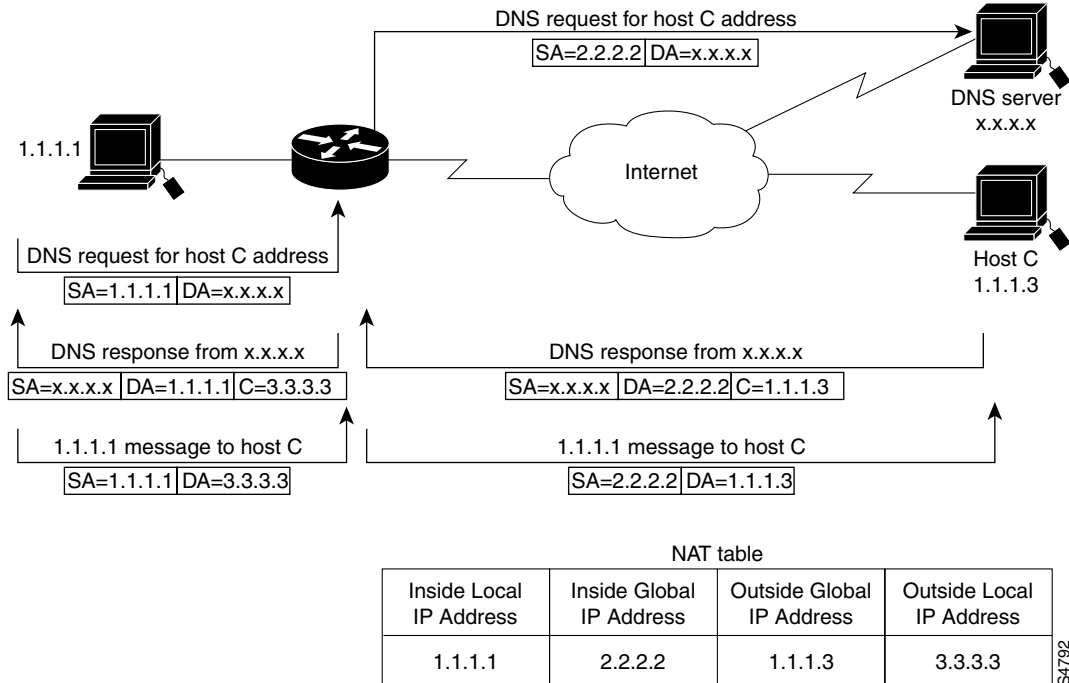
DNS request for host C address

SA=2.2.2.2 | DA=x.x.x.x

DNS server
x.x.x.x

1.1.1.1

Internet

Host C
1.1.1.3

DNS request for host C address

SA=1.1.1.1 | DA=x.x.x.x

DNS response from x.x.x.x

SA=x.x.x.x | DA=1.1.1.1 | C=3.3.3.3

DNS response from x.x.x.x

SA=x.x.x.x | DA=2.2.2.2 | C=1.1.1.3

1.1.1.1 message to host C

SA=1.1.1.1 | DA=3.3.3.3

1.1.1.1 message to host C

SA=2.2.2.2 | DA=1.1.1.3

NAT table

| Inside Local IP Address | Inside Global IP Address | Outside Global IP Address | Outside Local IP Address |
|---|---|---|---|
| 1.1.1.1 | 2.2.2.2 | 1.1.1.3 | 3.3.3.3 |

S4792